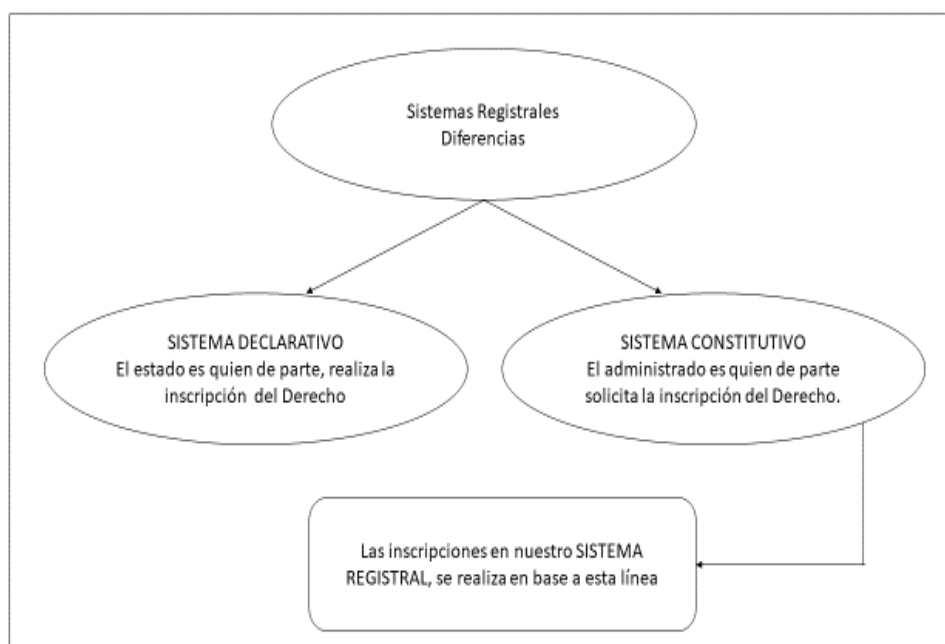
Sistemas Registrales
Diferencias

SISTEMA DECLARATIVO
El estado es quien de parte, realiza la inscripción del Derecho

SISTEMA CONSTITUTIVO
El administrado es quien de parte solicita la inscripción del Derecho.

Las inscripciones en nuestro SISTEMA REGISTRAL, se realiza en base a esta línea